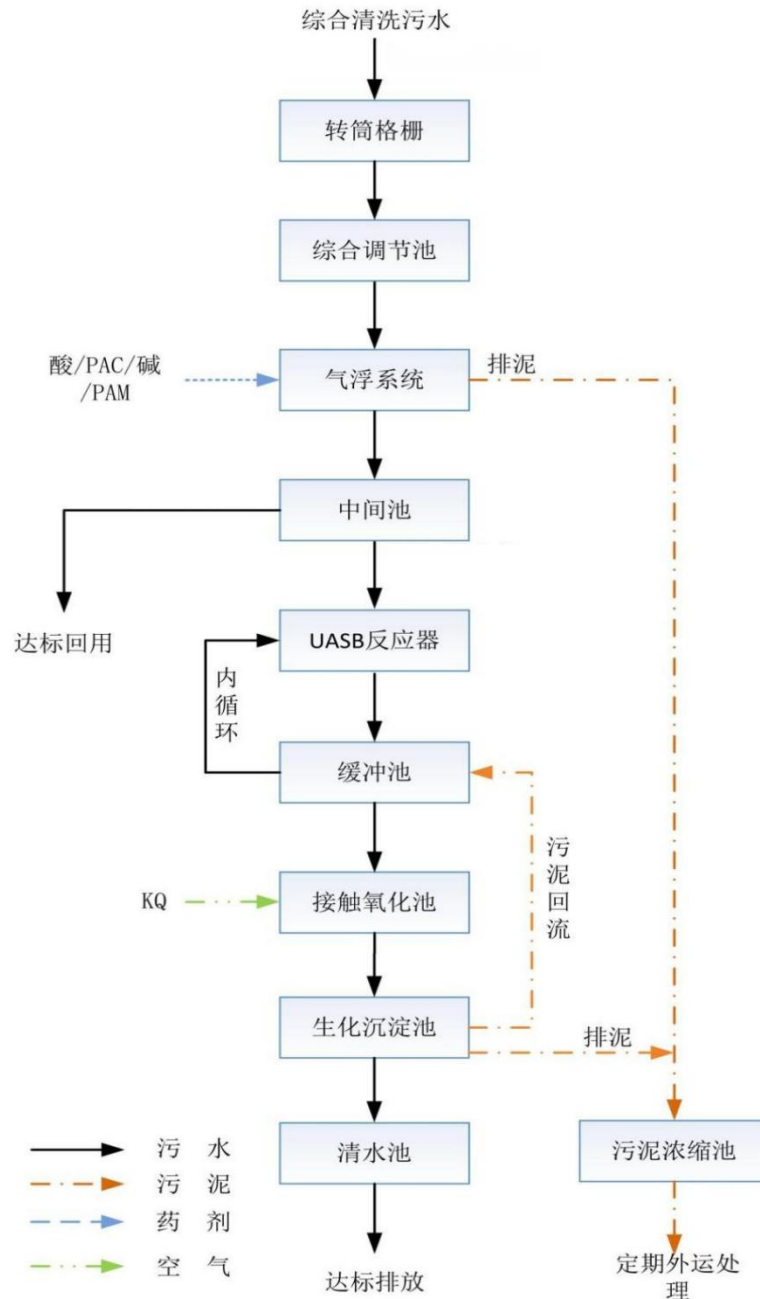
综合清洗污水

转筒格栅

综合调节池

酸/PAC/碱/PAM

气浮系统

排泥

中间池

达标回用

UASB反应器

内循环

缓冲池

污泥回流

KQ

接触氧化池

生化沉淀池

排泥

清水池

污泥浓缩池

达标排放

定期外运处理

污水
污泥
药剂
空气